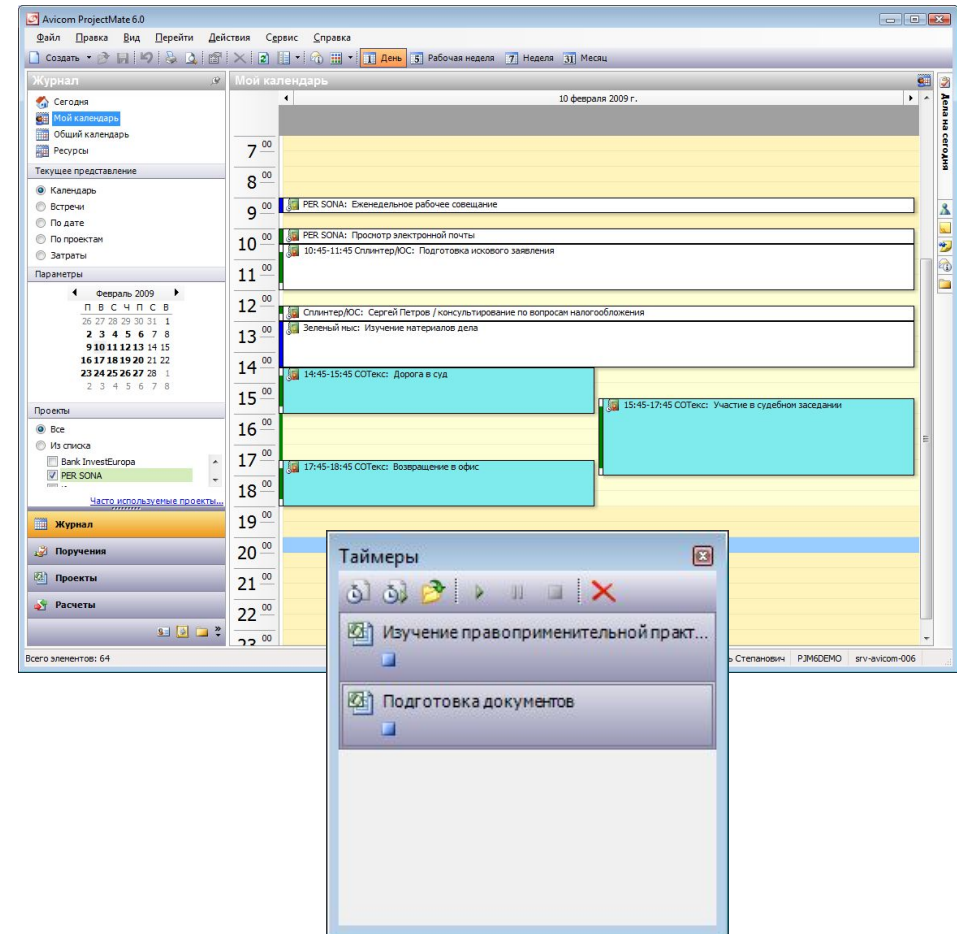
Avicom ProjectMate 6.0

Файл Правка Вид Перейти Действия Сервис Справка

Создать 2 1 День 5 Рабочая неделя 7 Неделя 31 Месяц

Журнал

Сегодня
Мой календарь
Общий календарь
Ресурсы

Текущее представление

Календарь
Встречи
По дате
По проектам
Затраты

Параметры

Февраль 2009

| П | В | С | Ч | П | С | В |
|---|---|---|---|---|---|---|
| 26 | 27 | 28 | 29 | 30 | 31 | 1 |
| 2 | 3 | 4 | 5 | 6 | 7 | 8 |
| 9 | 10 | 11 | 12 | 13 | 14 | 15 |
| 16 | 17 | 18 | 19 | 20 | 21 | 22 |
| 23 | 24 | 25 | 26 | 27 | 28 | 1 |
| 2 | 3 | 4 | 5 | 6 | 7 | 8 |

Проекты

Все
Из списка
Bank InvestEuropa
PER SONA

Часто используемые проекты...

Журнал
Поручения
Проекты
Расчеты

Мой календарь

10 февраля 2009 г.

$7^{00}$
$8^{00}$
$9^{00}$
$10^{00}$
$11^{00}$
$12^{00}$
$13^{00}$
$14^{00}$
$15^{00}$
$16^{00}$
$17^{00}$
$18^{00}$
$19^{00}$
$20^{00}$
$21^{00}$
$22^{00}$
$23^{00}$

PER SONA: Еженедельное рабочее совещание
PER SONA: Просмотр электронной почты
10:45-11:45 Сплинтер/ЮС: Подготовка искового заявления
Сплинтер/ЮС: Сергей Петров / консультирование по вопросам налогообложения
Зеленый мыс: Изучение материалов дела
14:45-15:45 СОТекс: Дорога в суд
15:45-17:45 СОТекс: Участие в судебном заседании
17:45-18:45 СОТекс: Возвращение в офис

Дела на сегодня

Всего элементов: 64
ь Степанович PJM6DEMO srv-avicom-006

Таймеры

Изучение правоприменительной практ...
Подготовка документов